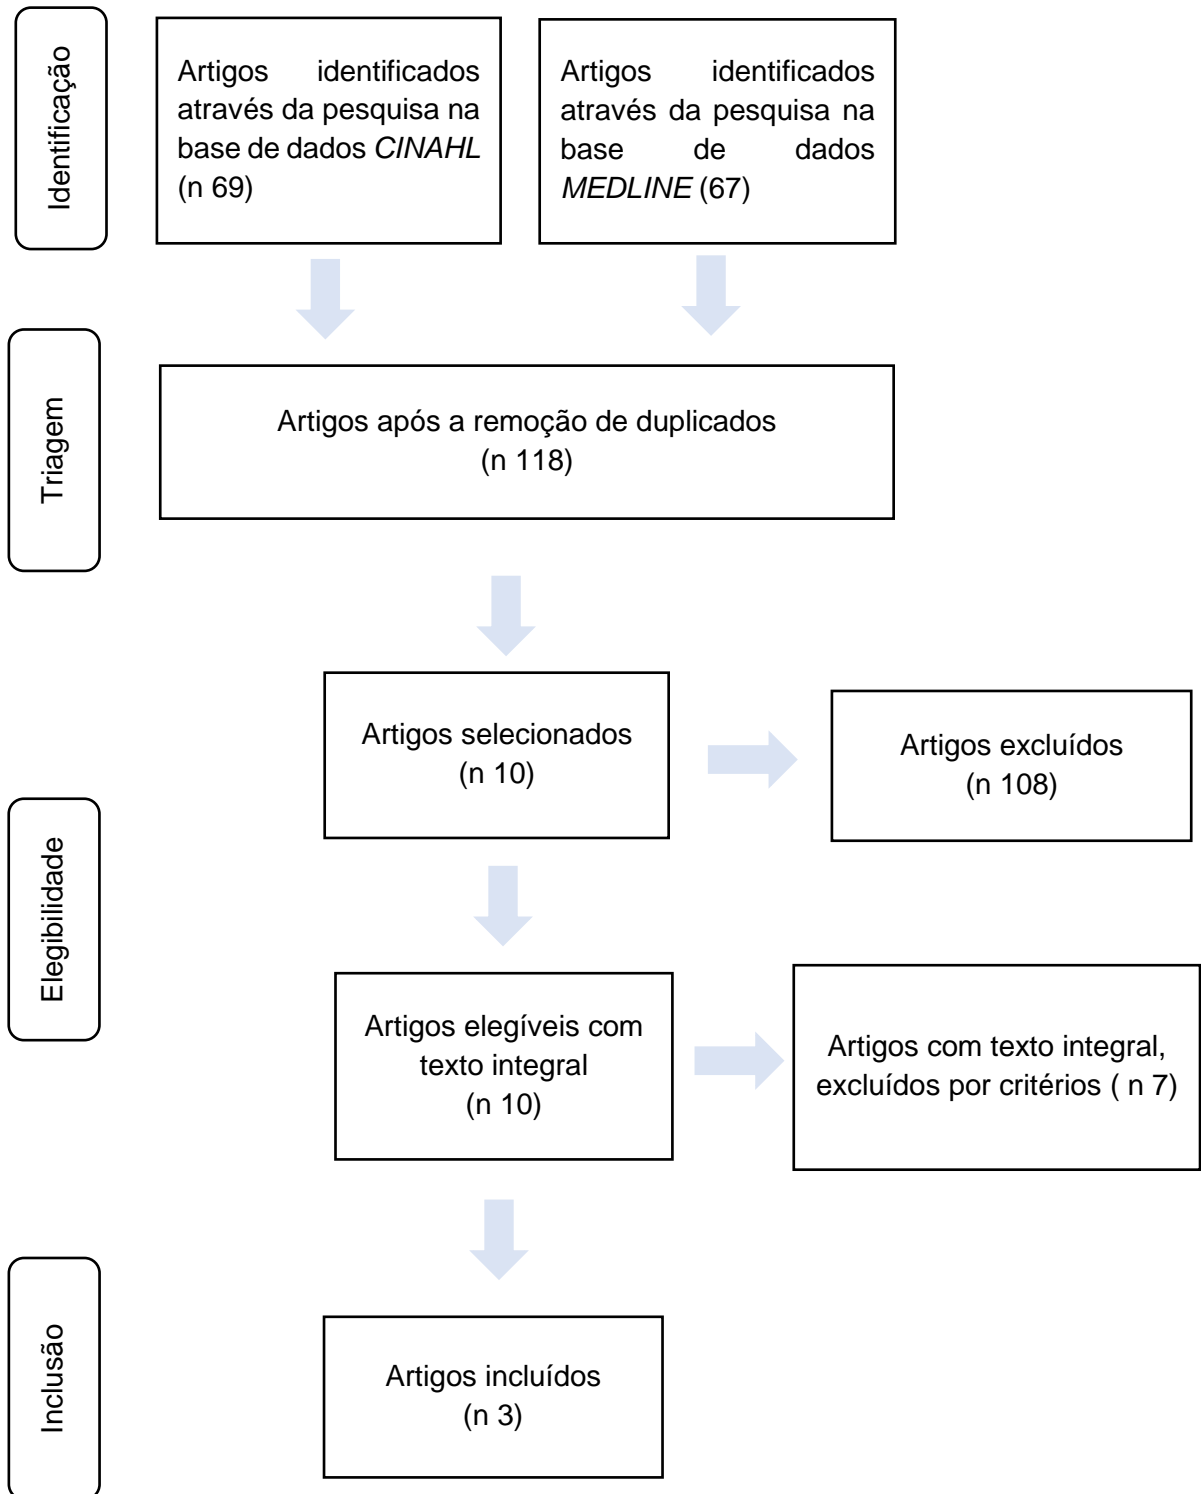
Identificação

Artigos identificados através da pesquisa na base de dados *CINAHL* (n 69)

Artigos identificados através da pesquisa na base de dados *MEDLINE* (67)

Triagem

Artigos após a remoção de duplicados (n 118)

Elegibilidade

Artigos selecionados (n 10)

Artigos excluídos (n 108)

Artigos elegíveis com texto integral (n 10)

Artigos com texto integral, excluídos por critérios ( n 7)

Inclusão

Artigos incluídos (n 3)